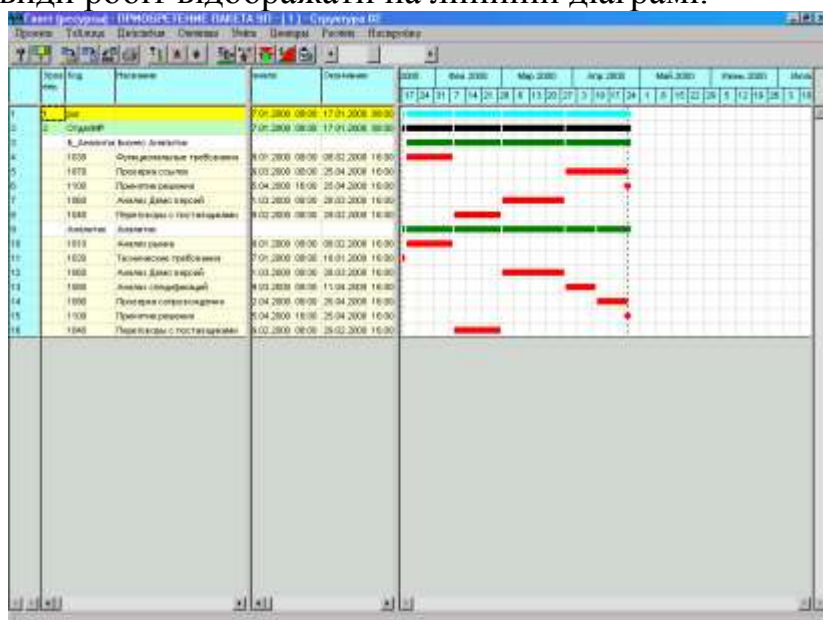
види робіт відображати на лінійній діаграмі.

Гантт (ресурсы) - ПРИОБРЕТЕНИЕ ПАКЕТА ПП - [1] - Структура ПП

Проект Таблицы Документы Операции Окна Помощь Расчеты Настройки

| | Уровень | Код | Название | Начало | Окончание |
|---|---|---|---|---|---|
| 1 | 1 | ### | | 7.01.2000 08:00 | 17.01.2000 08:00 |
| 2 | 2 | Отдел### | | 7.01.2000 08:00 | 17.01.2000 08:00 |
| 3 | | Б_Аналитик | Бизнес Аналитик | | |
| 4 | | 1030 | Функциональные требования | 8.01.2000 08:00 | 08.02.2000 16:00 |
| 5 | | 1070 | Проверка ссылок | 3.03.2000 08:00 | 25.04.2000 16:00 |
| 6 | | 1100 | Принятие решения | 5.04.2000 16:00 | 25.04.2000 16:00 |
| 7 | | 1060 | Анализ Демо версий | 1.03.2000 08:00 | 28.03.2000 16:00 |
| 8 | | 1040 | Переговоры с поставщиками | 9.02.2000 08:00 | 29.02.2000 16:00 |
| 9 | | Аналитик | Аналитик | | |
| 10 | | 1010 | Анализ рынка | 8.01.2000 08:00 | 08.02.2000 16:00 |
| 11 | | 1020 | Технические требования | 7.01.2000 08:00 | 18.01.2000 16:00 |
| 12 | | 1060 | Анализ Демо версий | 1.03.2000 08:00 | 28.03.2000 16:00 |
| 13 | | 1080 | Анализ спецификаций | 9.03.2000 08:00 | 11.04.2000 16:00 |
| 14 | | 1090 | Проверка сопровождения | 2.04.2000 08:00 | 25.04.2000 16:00 |
| 15 | | 1100 | Принятие решения | 5.04.2000 16:00 | 25.04.2000 16:00 |
| 16 | | 1040 | Переговоры с поставщиками | 9.02.2000 08:00 | 29.02.2000 16:00 |

2000 Фев 2000 Мар 2000 Апр 2000 Май 2000 Июнь 2000 Июль

17 24 31 7 14 21 28 6 13 20 27 3 10 17 24 1 8 15 22 29 5 12 19 26 3 10